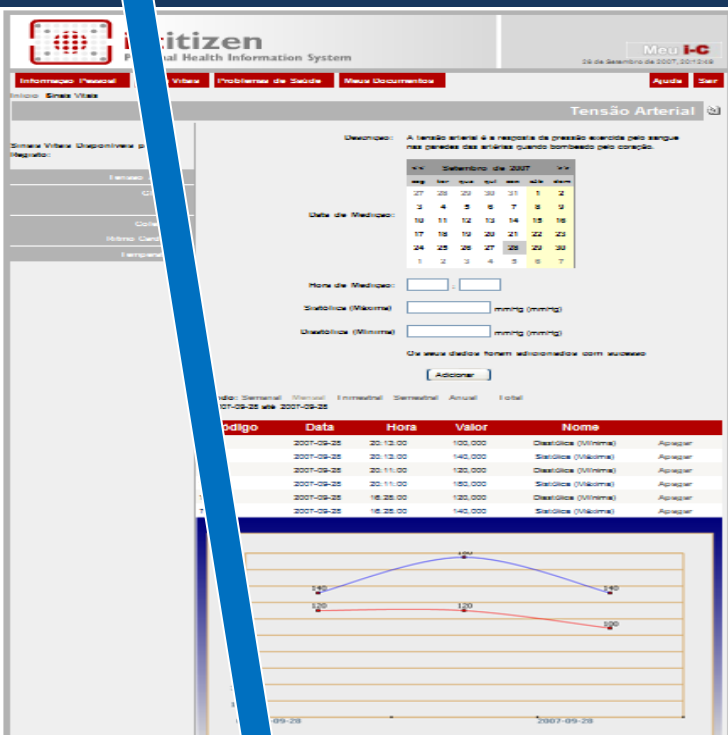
i-citizen
Personal Health Information System

Meu I-C
28 de Setembro de 2007, 20:12:49

Informação Pessoal | Sinais Vitais | Problemas de Saúde | Meus Documentos | Ajuda | Sair

Início · Sinais Vitais

Tensão Arterial

Sinais Vitais Disponíveis para Registo:

Tensão
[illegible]
Colesterol
Ritmo Cardíaco
Temperatura

Descrição: A tensão arterial é a respostra da pressão exercida pelo sangue nas paredes das artérias quando bombeado pelo coração.

Data de Medição:

| << | Setembro de 2007 | | | | | >> |
|---|---|---|---|---|---|---|
| seg | ter | qua | qui | sex | sáb | dom |
| 27 | 28 | 29 | 30 | 31 | 1 | 2 |
| 3 | 4 | 5 | 6 | 7 | 8 | 9 |
| 10 | 11 | 12 | 13 | 14 | 15 | 16 |
| 17 | 18 | 19 | 20 | 21 | 22 | 23 |
| 24 | 25 | 26 | 27 | 28 | 29 | 30 |
| 1 | 2 | 3 | 4 | 5 | 6 | 7 |

Hora de Medição: :

Sistólica (Máxima) mmHg (mmHg)

Diastólica (Mínima) mmHg (mmHg)

Os seus dados foram adicionados com sucesso

Adicionar

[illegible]odo: Semanal Mensal Trimestral Semestral Anual Total
2007-09-28 até 2007-09-28

| Código | Data | Hora | Valor | Nome | |
|---|---|---|---|---|---|
| | 2007-09-28 | 20:12:00 | 100,000 | Diastólica (Mínima) | Apagar |
| | 2007-09-28 | 20:12:00 | 140,000 | Sistólica (Máxima) | Apagar |
| | 2007-09-28 | 20:11:00 | 120,000 | Diastólica (Mínima) | Apagar |
| | 2007-09-28 | 20:11:00 | 160,000 | Sistólica (Máxima) | Apagar |
| 1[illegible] | 2007-09-28 | 16:28:00 | 120,000 | Diastólica (Mínima) | Apagar |
| 1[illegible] | 2007-09-28 | 16:28:00 | 140,000 | Sistólica (Máxima) | Apagar |

140
160
140
120
120
100
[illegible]-09-28
2007-09-28